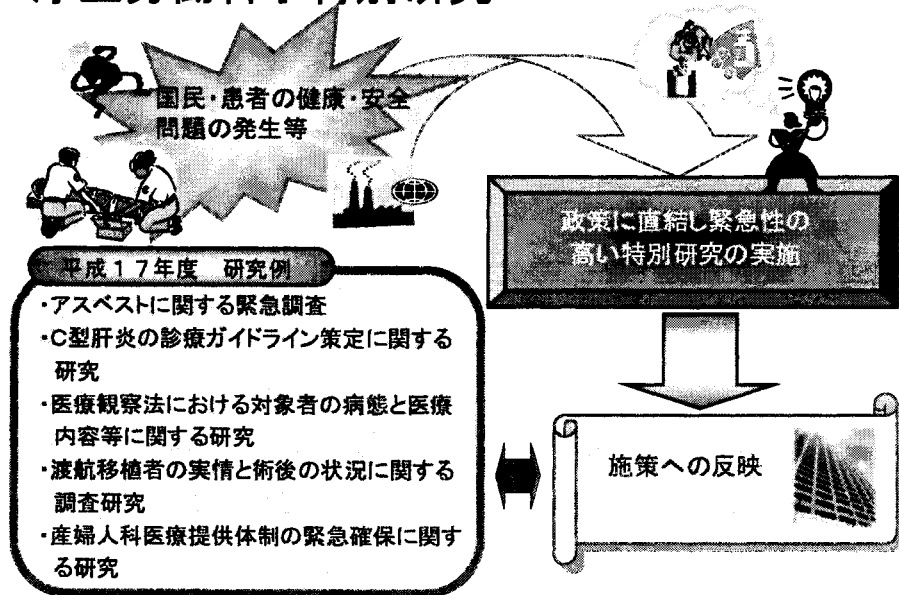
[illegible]

国民・患者の健康・安全問題の発生等

政策に直結し緊急性の高い特別研究の実施

平成１７年度　研究例

・アスベストに関する緊急調査
・C型肝炎の診療ガイドライン策定に関する研究
・医療観察法における対象者の病態と医療内容等に関する研究
・渡航移植者の実情と術後の状況に関する調査研究
・産婦人科医療提供体制の緊急確保に関する研究

施策への反映